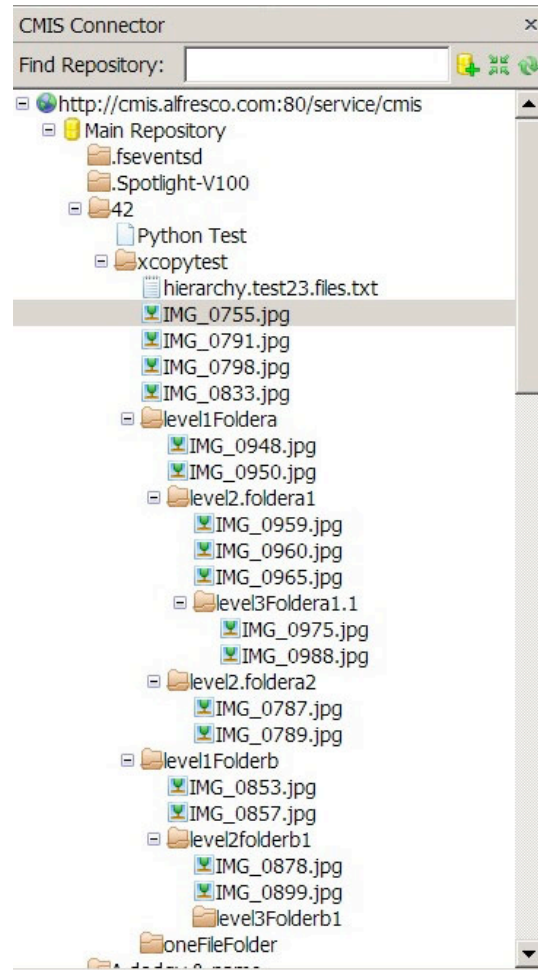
CMIS Connector ×

Find Repository:

http://cmis.alfresco.com:80/service/cmis
Main Repository
.fseventsd
.Spotlight-V100
42
Python Test
xcopytest
hierarchy.test23.files.txt
IMG_0755.jpg
IMG_0791.jpg
IMG_0798.jpg
IMG_0833.jpg
level1Foldera
IMG_0948.jpg
IMG_0950.jpg
level2.foldera1
IMG_0959.jpg
IMG_0960.jpg
IMG_0965.jpg
level3Foldera1.1
IMG_0975.jpg
IMG_0988.jpg
level2.foldera2
IMG_0787.jpg
IMG_0789.jpg
level1Folderb
IMG_0853.jpg
IMG_0857.jpg
level2folderb1
IMG_0878.jpg
IMG_0899.jpg
level3Folderb1
oneFileFolder
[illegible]